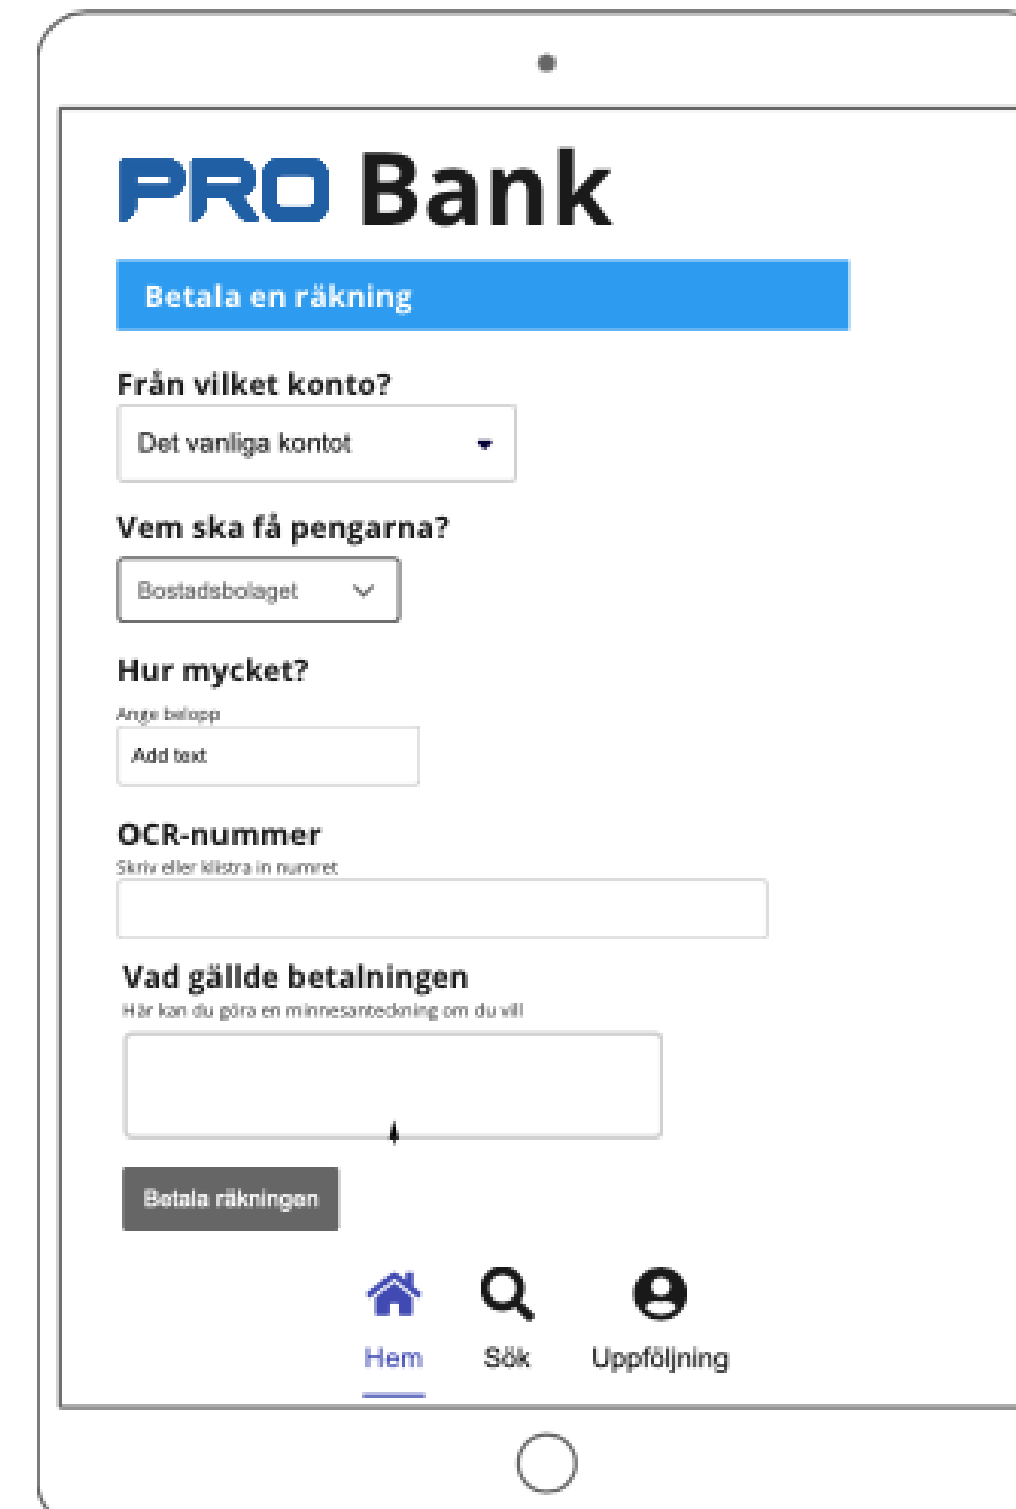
PRO Bank

Betala en räkning

Från vilket konto?

Det vanliga kontot

Vem ska få pengarna?

Bostadsbolaget

Hur mycket?

Ange belopp

Add text

OCR-nummer

Skriv eller klistra in numret

Vad gällde betalningen

Här kan du göra en minnesanteckning om du vill

Betala räkningen

Hem

Sök

Uppföljning